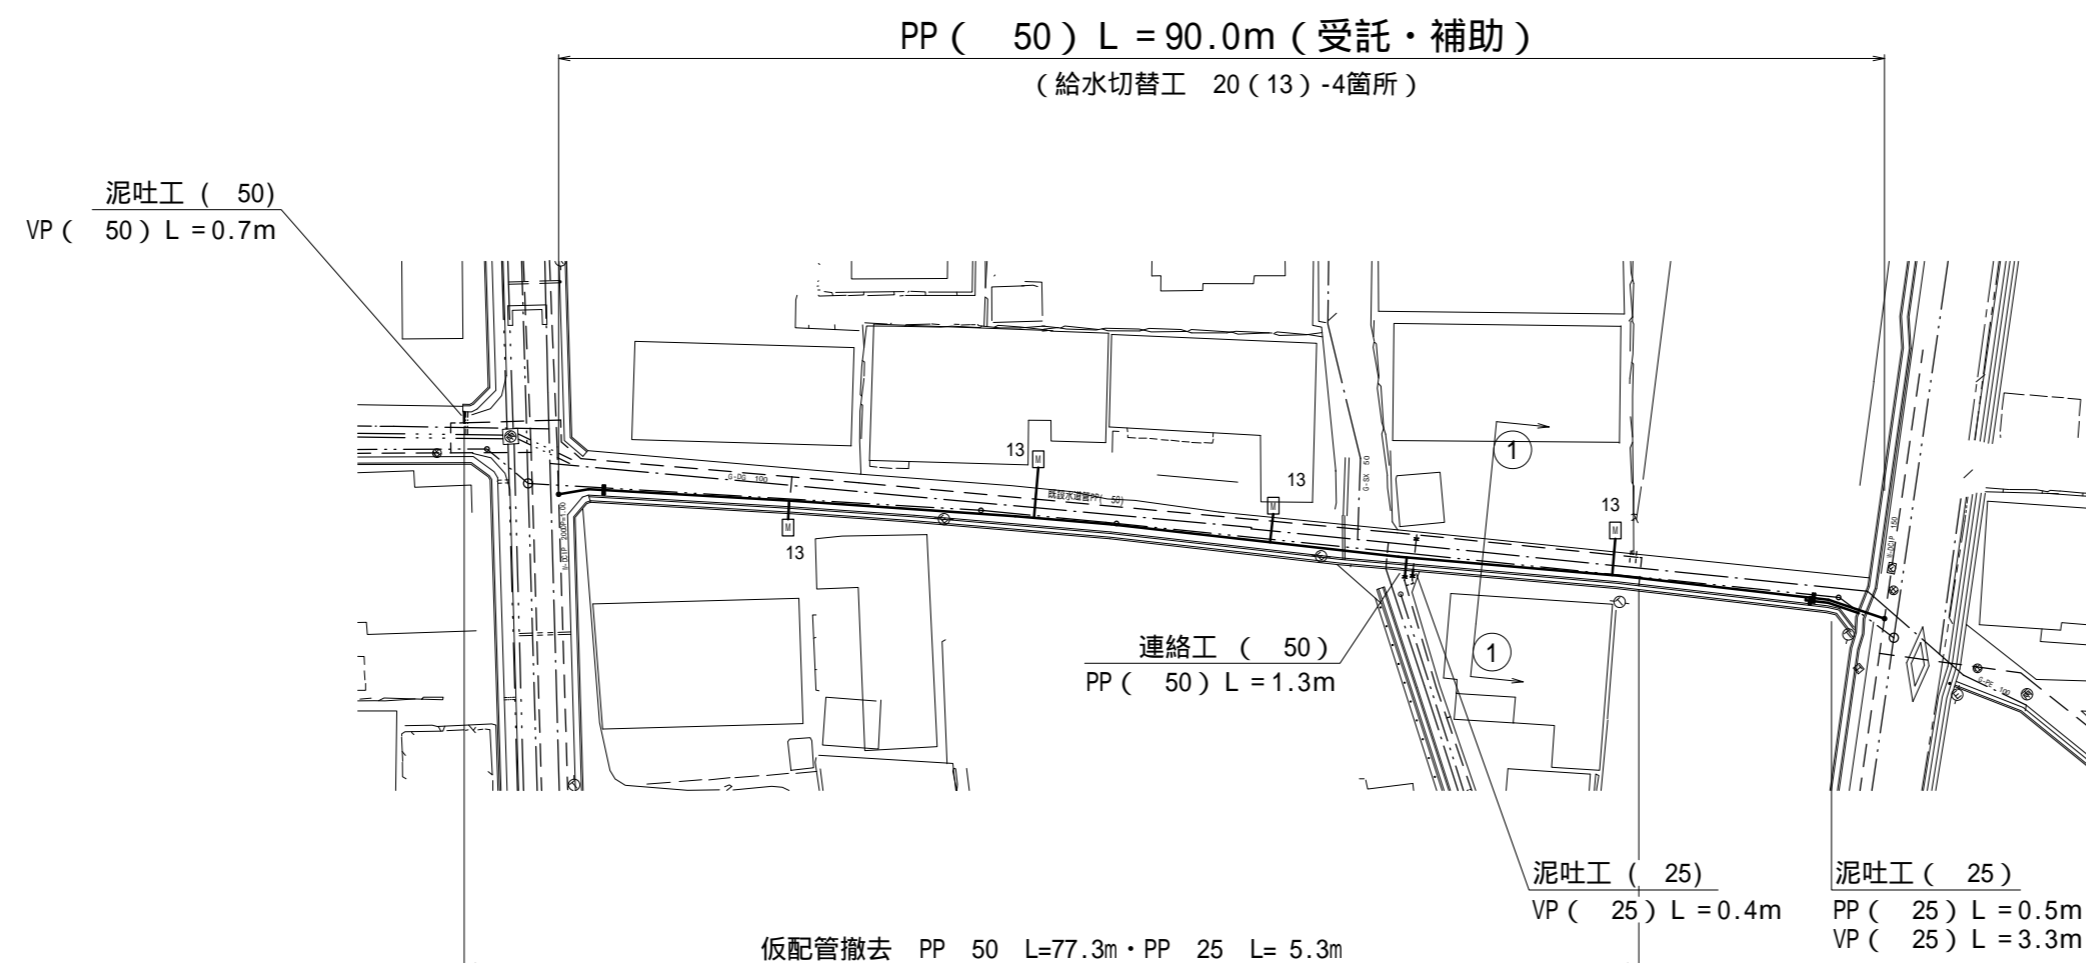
PP（ 50）L＝90.0m（受託・補助）
（給水切替工 20（13）-4箇所）

泥吐工（ 50）
VP（ 50）L＝0.7m

13

13

13

13

1

1

G-SX 50

連絡工 （ 50）
PP（ 50）L＝1.3m

泥吐工（ 25）
VP（ 25）L＝0.4m

泥吐工（ 25）
PP（ 25）L＝0.5m
VP（ 25）L＝3.3m

仮配管撤去 PP 50 L=77.3m・PP 25 L= 5.3m